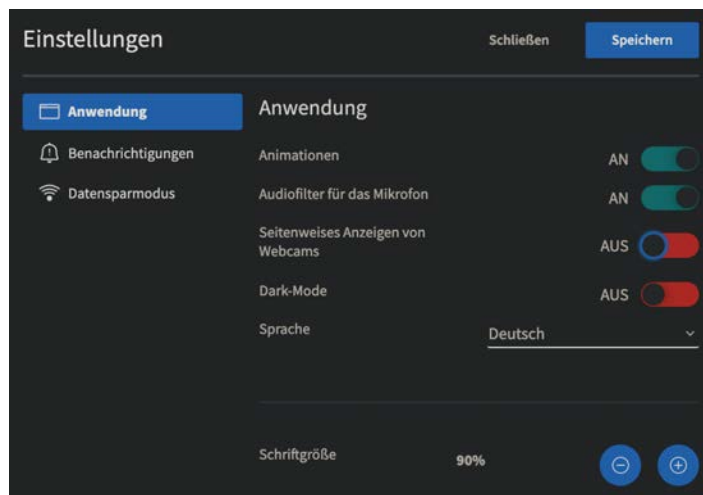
Einstellungen

Schließen

Speichern

Anwendung

Benachrichtigungen

Datensparmodus

Anwendung

Animationen AN

Audiofilter für das Mikrofon AN

Seitenweises Anzeigen von Webcams AUS

Dark-Mode AUS

Sprache Deutsch

Schriftgröße 90%